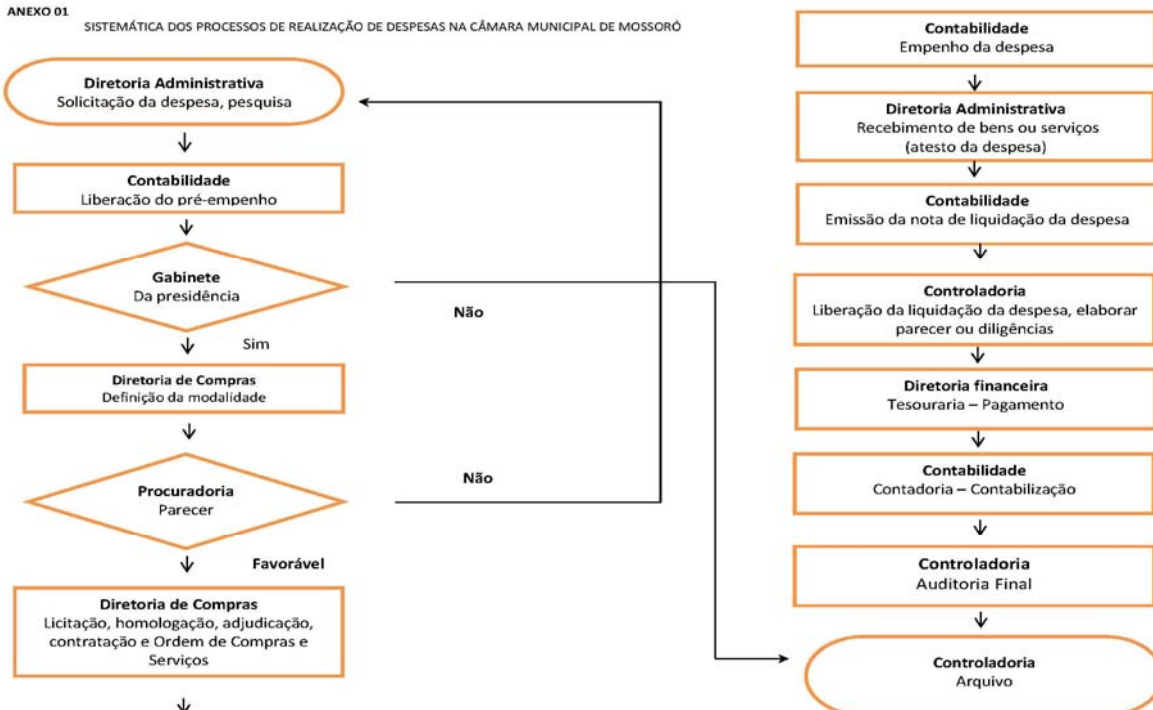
ANEXO 01

SISTEMÁTICA DOS PROCESSOS DE REALIZAÇÃO DE DESPESAS NA CÂMARA MUNICIPAL DE MOSSORÓ

Diretoria Administrativa
Solicitação da despesa, pesquisa

Contabilidade
Liberação do pré-empenho

Gabinete
Da presidência

Não

Sim

Diretoria de Compras
Definição da modalidade

Procuradoria
Parecer

Não

Favorável

Diretoria de Compras
Licitação, homologação, adjudicação, contratação e Ordem de Compras e Serviços

Contabilidade
Empenho da despesa

Diretoria Administrativa
Recebimento de bens ou serviços (atesto da despesa)

Contabilidade
Emissão da nota de liquidação da despesa

Controladoria
Liberação da liquidação da despesa, elaborar parecer ou diligências

Diretoria financeira
Tesouraria – Pagamento

Contabilidade
Contadoria – Contabilização

Controladoria
Auditoria Final

Controladoria
Arquivo